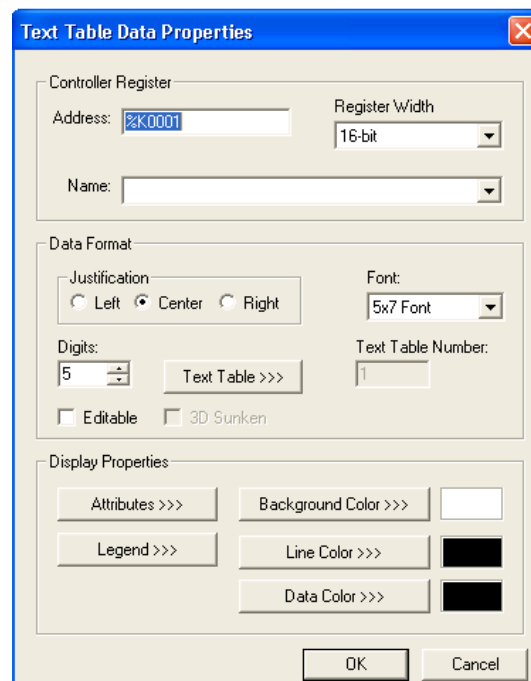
Text Table Data Properties

Controller Register

Address: %K0001

Register Width

16-bit

Name:

Data Format

Justification

Left Center Right

Font:

5x7 Font

Digits:

5

Text Table >>>

Text Table Number:

1

Editable

3D Sunken

Display Properties

Attributes >>>

Background Color >>>

Legend >>>

Line Color >>>

Data Color >>>

OK

Cancel